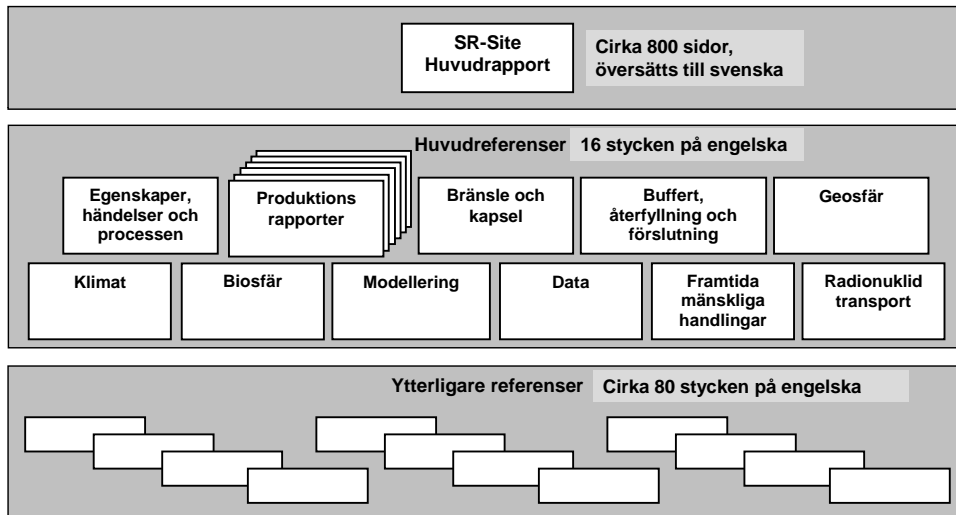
SR-Site Huvudrapport

Cirka 800 sidor, översätts till svenska

Huvudreferenser

16 stycken på engelska

Egenskaper, händelser och processen

Produktions rapporter

Bränsle och kapsel

Buffert, återfyllning och förslutning

Geosfär

Klimat

Biosfär

Modellering

Data

Framtida mänskliga handlingar

Radionuklid transport

Ytterligare referenser

Cirka 80 stycken på engelska